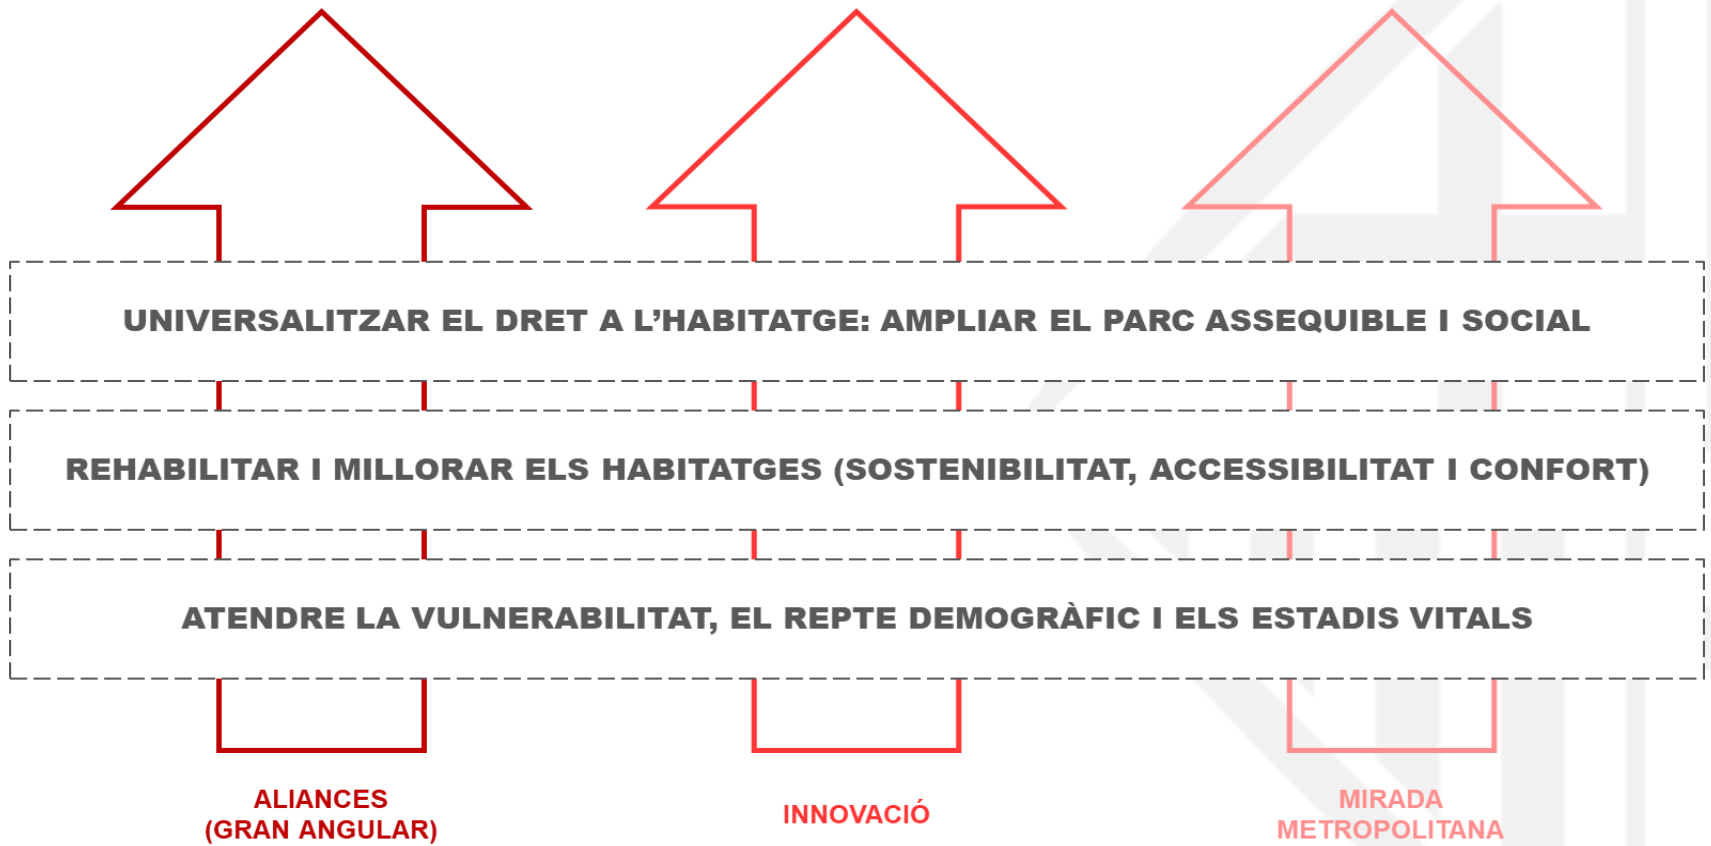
UNIVERSALITZAR EL DRET A L'HABITATGE: AMPLIAR EL PARC ASSEQUIBLE I SOCIAL

REHABILITAR I MILLORAR ELS HABITATGES (SOSTENIBILITAT, ACCESSIBILITAT I CONFORT)

ATENDRE LA VULNERABILITAT, EL REPTE DEMOGRÀFIC I ELS ESTADIS VITALS

ALIANCES
(GRAN ANGULAR)

INNOVACIÓ

MIRADA
METROPOLITANA